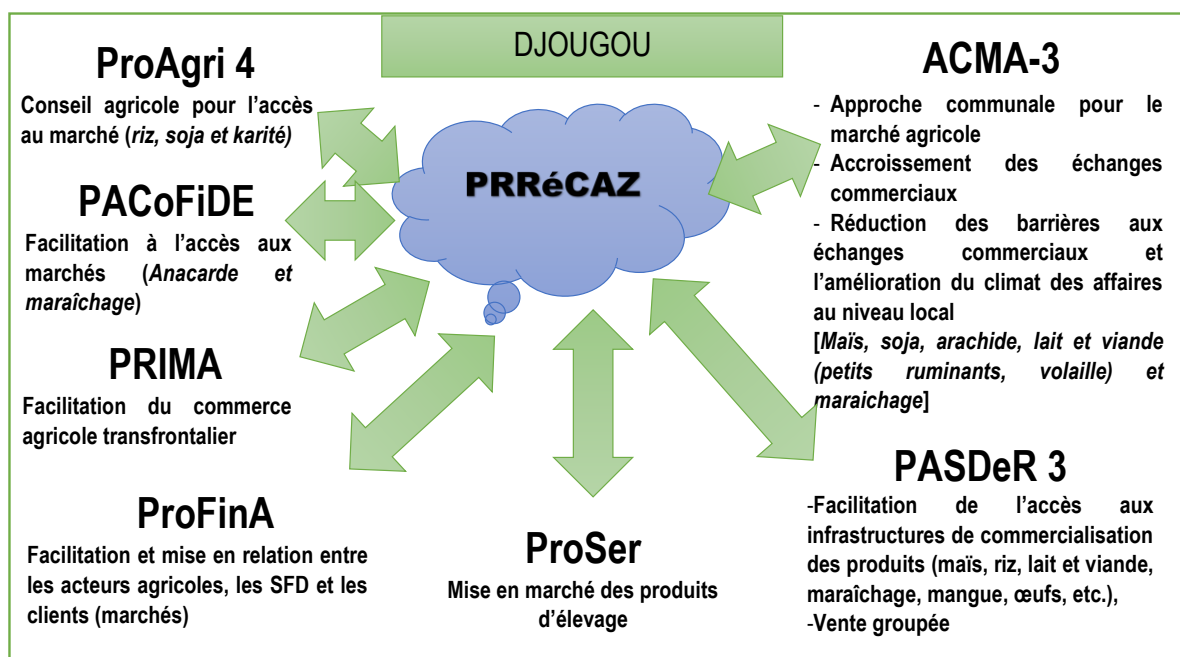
DJOUGOU

ProAgri 4

Conseil agricole pour l'accès au marché (*riz, soja et karité*)

PACoFiDE

Facilitation à l'accès aux marchés (*Anacarde et maraîchage*)

PRIMA

Facilitation du commerce agricole transfrontalier

ProFinA

Facilitation et mise en relation entre les acteurs agricoles, les SFD et les clients (marchés)

PRRéCAZ

ProSer

Mise en marché des produits d'élevage

ACMA-3

- Approche communale pour le marché agricole
- Accroissement des échanges commerciaux
- Réduction des barrières aux échanges commerciaux et l'amélioration du climat des affaires au niveau local
[*Maïs, soja, arachide, lait et viande (petits ruminants, volaille) et maraichage*]

PASDeR 3

-Facilitation de l'accès aux infrastructures de commercialisation des produits (maïs, riz, lait et viande, maraîchage, mangue, œufs, etc.),
-Vente groupée